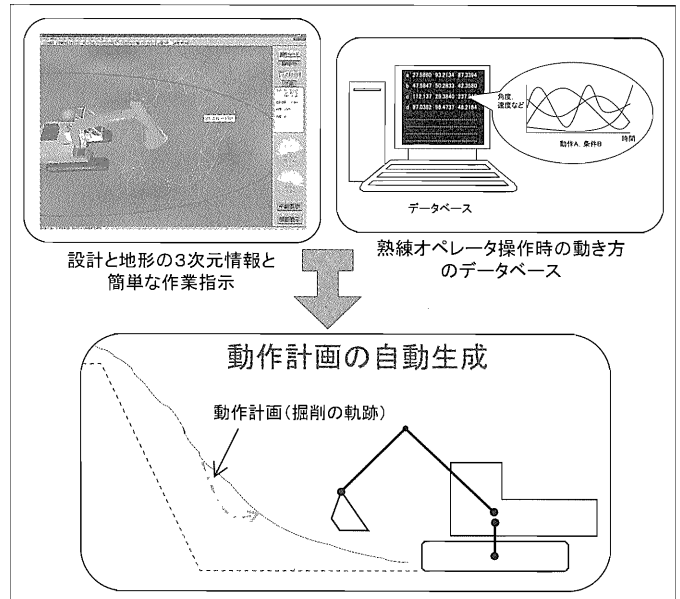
a 27.5860 93.2134 87.3384
b 47.5847 50.2833 42.3580
c 112.137 29.3040 237.94
d 87.0382 98.4737 48.2164

角度、速度など

時間

動作A、条件B

データベース

設計と地形の3次元情報と簡単な作業指示

熟練オペレータ操作時の動き方のデータベース

動作計画の自動生成

動作計画(掘削の軌跡)